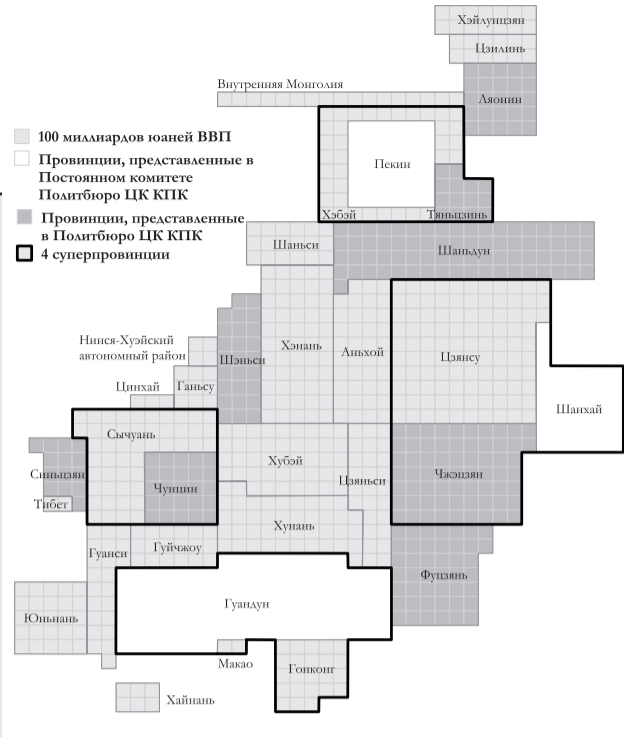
Хэйлунцзян
Цзилинь
Внутренняя Монголия
Ляонин

100 миллиардов юаней ВВП
Провинции, представленные в Постоянном комитете Политбюро ЦК КПК
Провинции, представленные в Политбюро ЦК КПК
4 суперпровинции

Пекин
Хэбэй
Тяньцзинь
Шаньси
Шаньдун
Нинся-Хуэйский автономный район
Шэньси
Хэнань
Аньхой
Цзянсу
Цинхай
Ганьсу
Шанхай
Сычуань
Хубэй
Синьцзян
Чунцин
Цзянси
Чжэцзян
Тибет
Хунань
Гуанси
Гуйчжоу
Фуцзянь
Гуандун
Юньнань
Макао
Гонконг
Хайнань